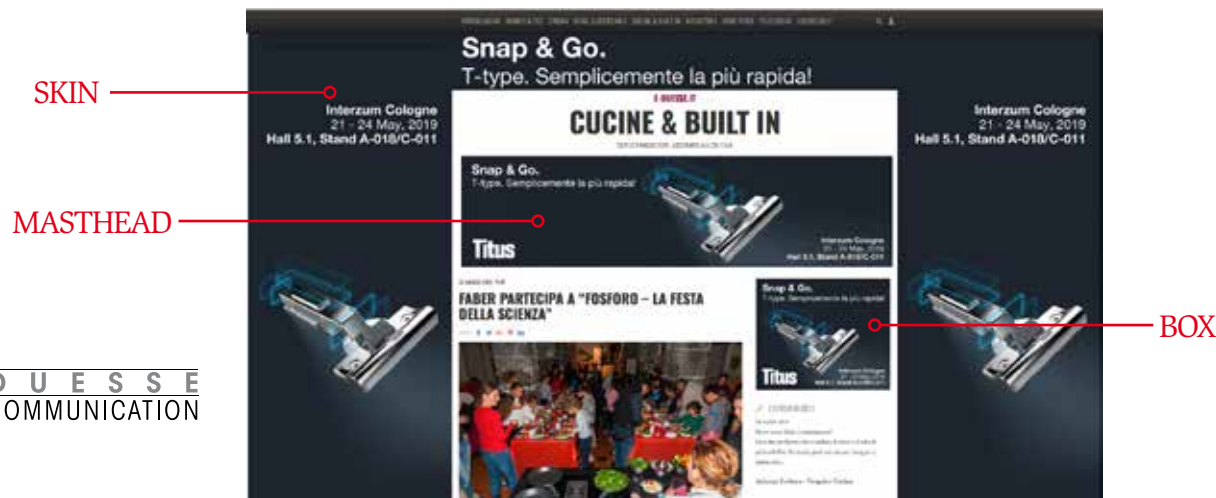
SKIN

MASTHEAD

BOX

D U E S S E
OMMUNICATION

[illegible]

Snap & Go.
T-type. Semplicemente la più rapida!

Interzum Cologne
21 - 24 May, 2019
Hall 5.1, Stand A-018/C-011

Interzum Cologne
21 - 24 May, 2019
Hall 5.1, Stand A-018/C-011

E-DUESSE.IT
CUCINE & BUILT IN

Snap & Go.
T-type. Semplicemente la più rapida!
Titus
Interzum Cologne
21 - 24 May, 2019
Hall 5.1, Stand A-018/C-011

FABER PARTECIPA A "FOSFORO – LA FESTA DELLA SCIENZA"

Snap & Go.
T-type. Semplicemente la più rapida!
Titus

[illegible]